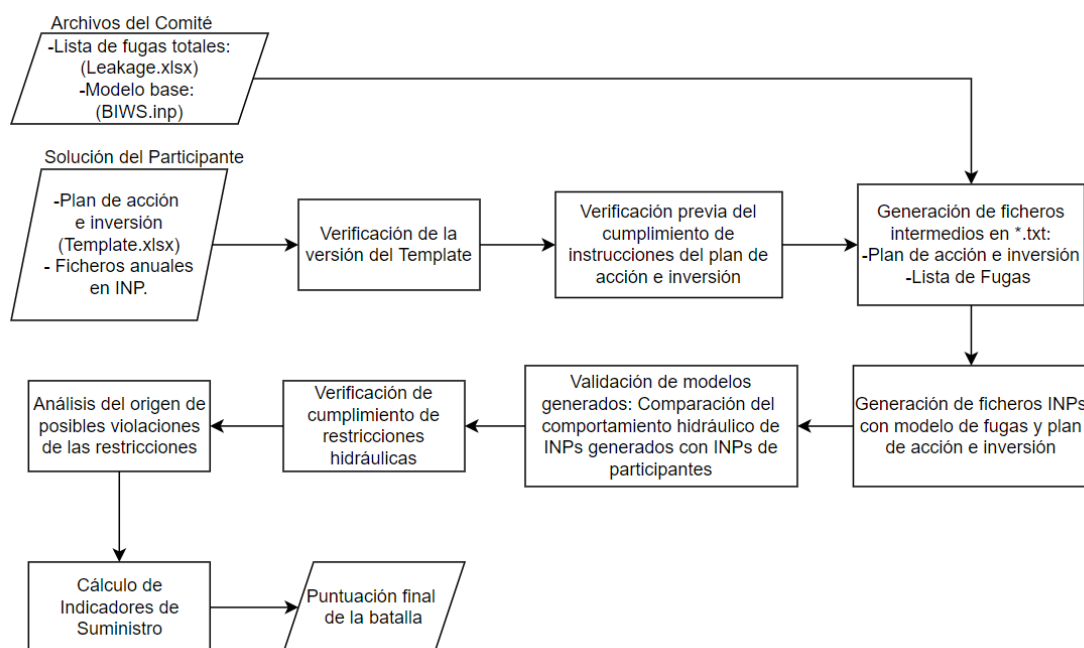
Archivos del Comité
-Lista de fugas totales: (Leakage.xlsx)
-Modelo base: (BIWS.inp)

Solución del Participante
-Plan de acción e inversión (Template.xlsx)
- Ficheros anuales en INP.

Verificación de la versión del Template

Verificación previa del cumplimiento de instrucciones del plan de acción e inversión

Generación de ficheros intermedios en *.txt:
-Plan de acción e inversión
-Lista de Fugas

Generación de ficheros INPs con modelo de fugas y plan de acción e inversión

Validación de modelos generados: Comparación del comportamiento hidráulico de INPs generados con INPs de participantes

Verificación de cumplimiento de restricciones hidráulicas

Análisis del origen de posibles violaciones de las restricciones

Cálculo de Indicadores de Suministro

Puntuación final de la batalla